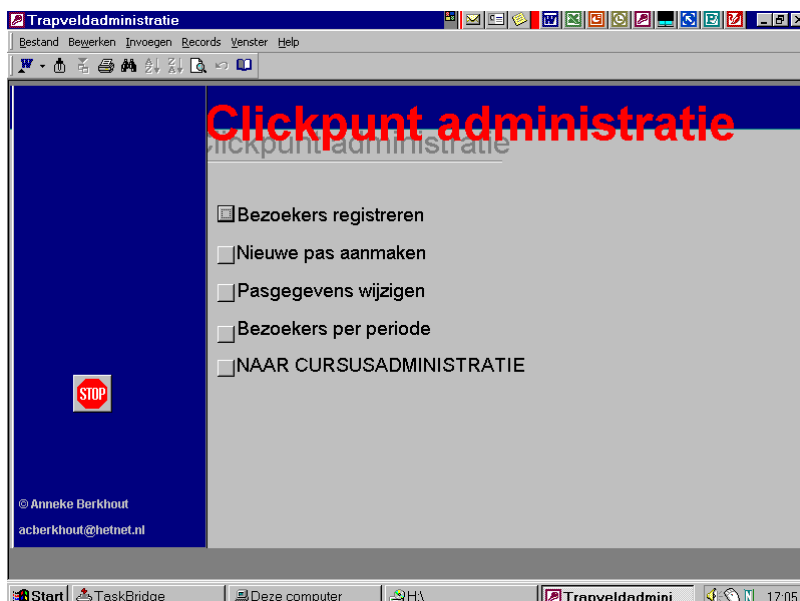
Trapveldadministratie

Bestand Bewerken Invoegen Records Venster Help

Clickpunt administratie

Clickpunt administratie

Bezoekers registreren

Nieuwe pas aanmaken

Pasgegevens wijzigen

Bezoekers per periode

NAAR CURSUSADMINISTRATIE

STOP

© Anneke Berkhout

acberkhout@hetnet.nl

Start TaskBridge Deze computer H:\ Trapveldadmini 17:05